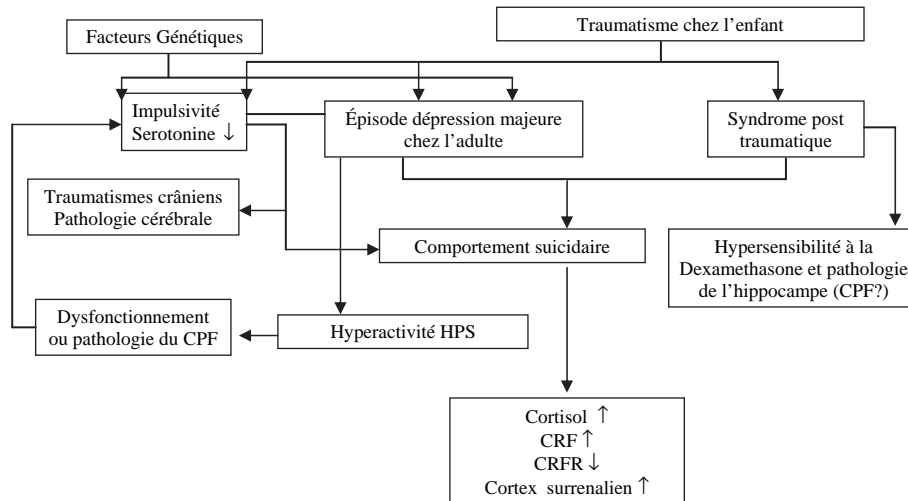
Facteurs Génétiques

Traumatisme chez l'enfant

Impulsivité
Serotonine ↓

Épisode dépression majeure chez l'adulte

Syndrome post traumatique

Traumatismes crâniens
Pathologie cérébrale

Comportement suicidaire

Hypersensibilité à la Dexamethasone et pathologie de l'hippocampe (CPF?)

Dysfonctionnement ou pathologie du CPF

Hyperactivité HPS

Cortisol ↑
CRF ↑
CRFR ↓
Cortex surrenalien ↑